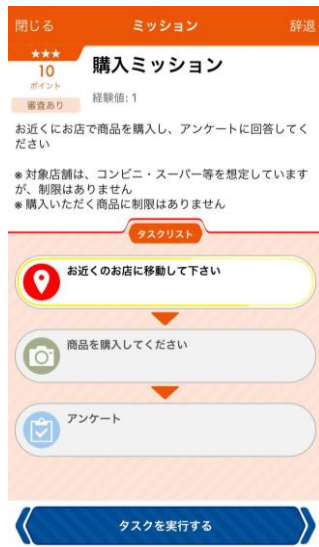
閉じる ミッション 辞退

★★★
10
ポイント
審査あり

購入ミッション

経験値: 1

お近くにお店で商品を購入し、アンケートに回答してください

※対象店舗は、コンビニ・スーパー等を想定していますが、制限はありません
※購入いただく商品に制限はありません

タスクリスト

お近くのお店に移動して下さい

商品を購入してください

アンケート

タスクを実行する